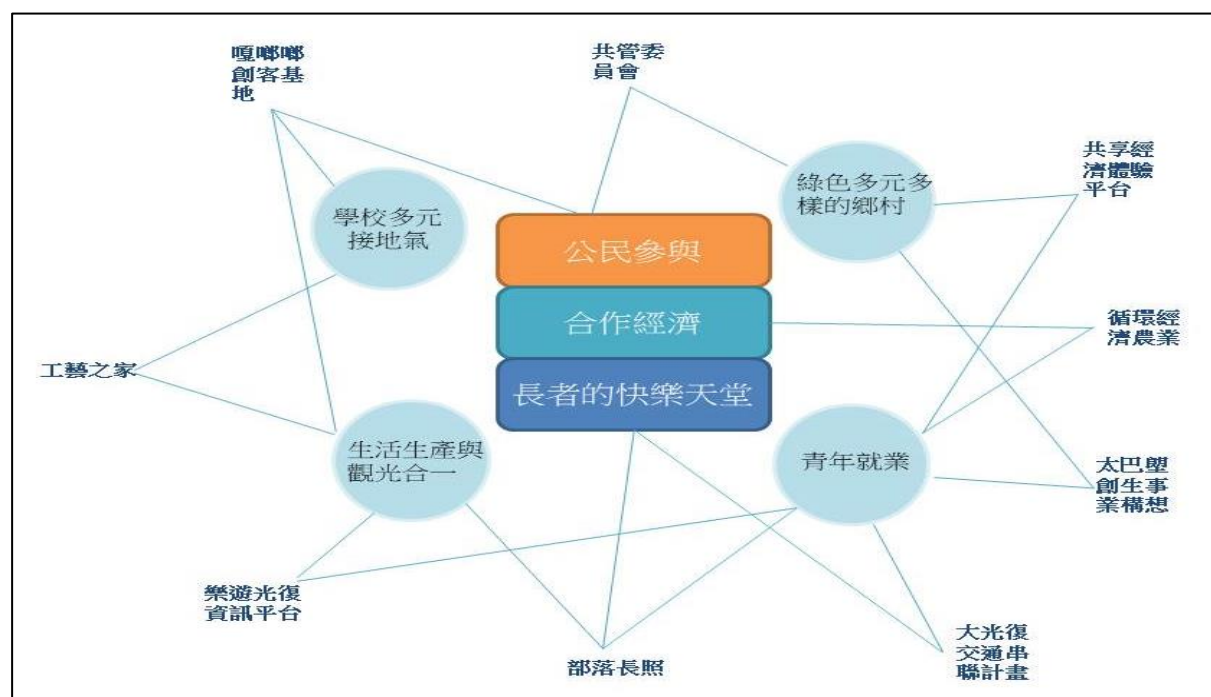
嘎嘟嘟創客基地

共管委員會

共享經濟體驗平台

學校多元接地氣

綠色多元多樣的鄉村

公民參與

合作經濟

長者的快樂天堂

循環經濟農業

工藝之家

生活生產與觀光合一

青年就業

太巴塱創生事業構想

樂遊光復資訊平台

部落長照

大光復交通串聯計畫